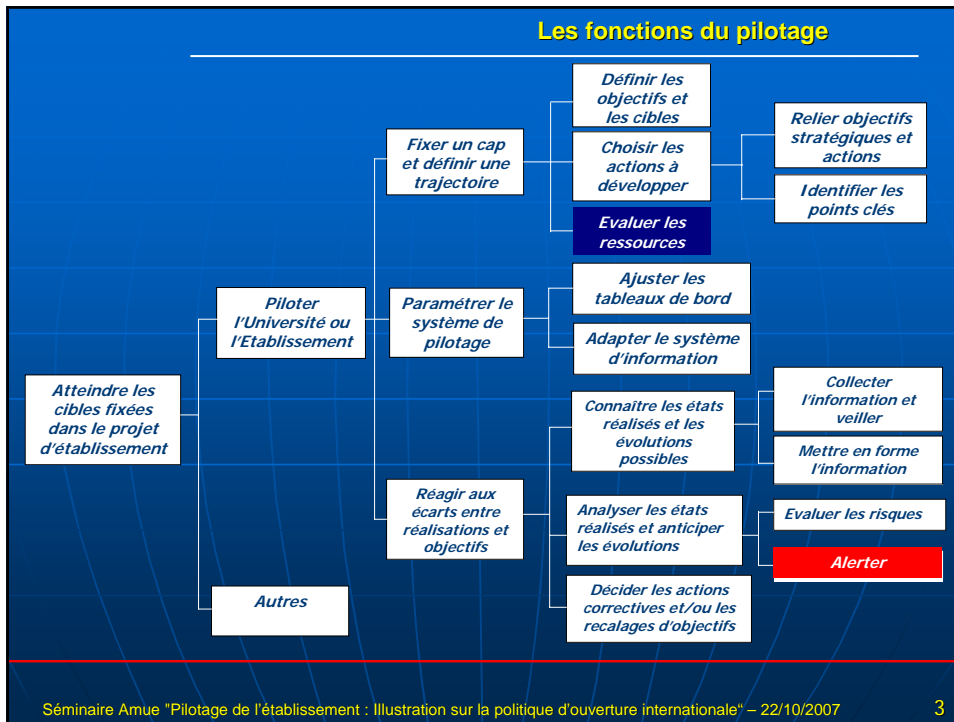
Les fonctions du pilotage

Atteindre les cibles fixées dans le projet d'établissement

Piloter l'Université ou l'Etablissement

Autres

Fixer un cap et définir une trajectoire

Paramétrer le système de pilotage

Réagir aux écarts entre réalisations et objectifs

Définir les objectifs et les cibles

Choisir les actions à développer

Evaluer les ressources

Relier objectifs stratégiques et actions

Identifier les points clés

Ajuster les tableaux de bord

Adapter le système d'information

Connaître les états réalisés et les évolutions possibles

Collecter l'information et veiller

Mettre en forme l'information

Analyser les états réalisés et anticiper les évolutions

Evaluer les risques

Alerter

Décider les actions correctives et/ou les recalages d'objectifs

Séminaire Amue "Pilotage de l'établissement : Illustration sur la politique d'ouverture internationale" – 22/10/2007

3